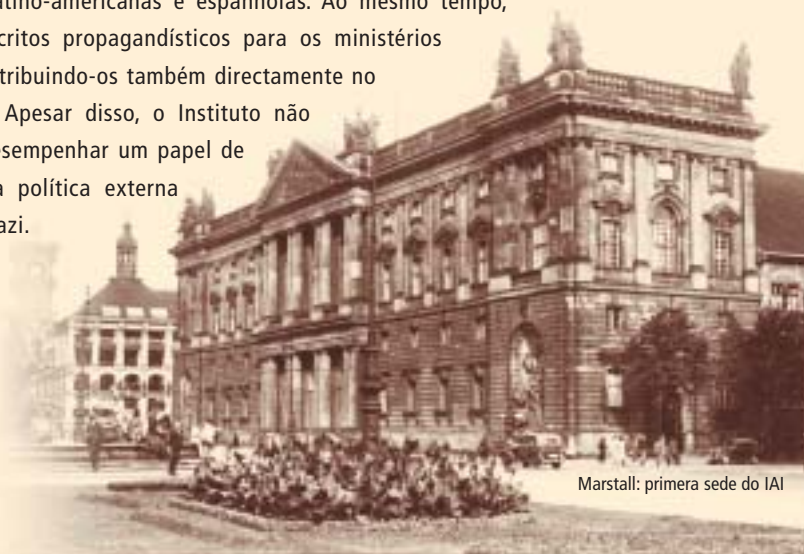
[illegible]tino-americanas e espanholas. Ao mesmo tempo, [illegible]critos propagandísticos para os ministérios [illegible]tribuindo-os também directamente no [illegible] Apesar disso, o Instituto não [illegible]esempenhar um papel de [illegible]a política externa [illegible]azi.

Marstall: primera sede do IAI